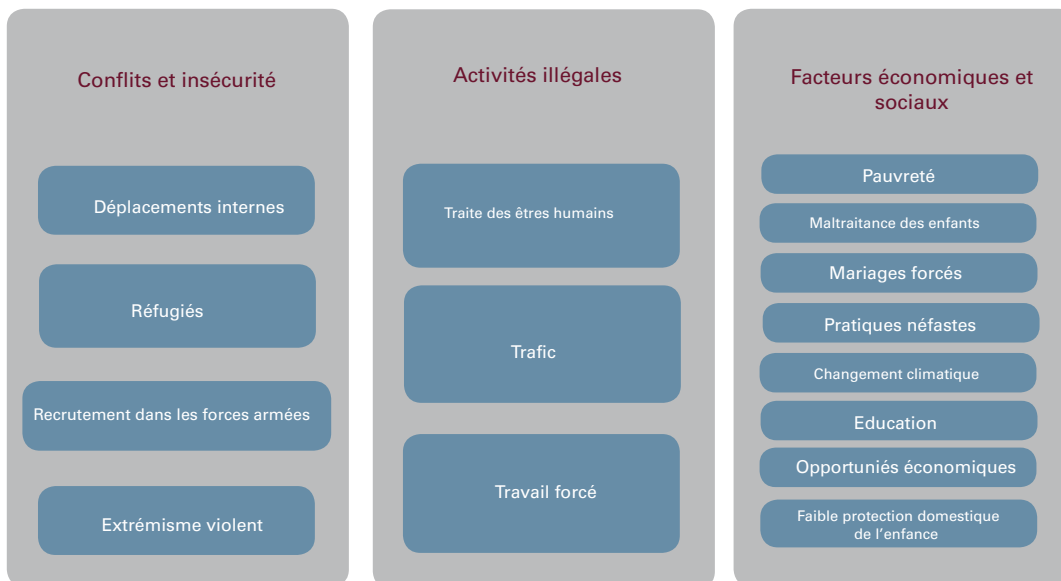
Conflits et insécurité

Déplacements internes

Réfugiés

Recrutement dans les forces armées

Extrémisme violent

Activités illégales

Traite des êtres humains

Trafic

Travail forcé

Facteurs économiques et sociaux

Pauvreté

Maltraitance des enfants

Mariages forcés

Pratiques néfastes

Changement climatique

Education

Opportuniés économiques

Faible protection domestique de l'enfance